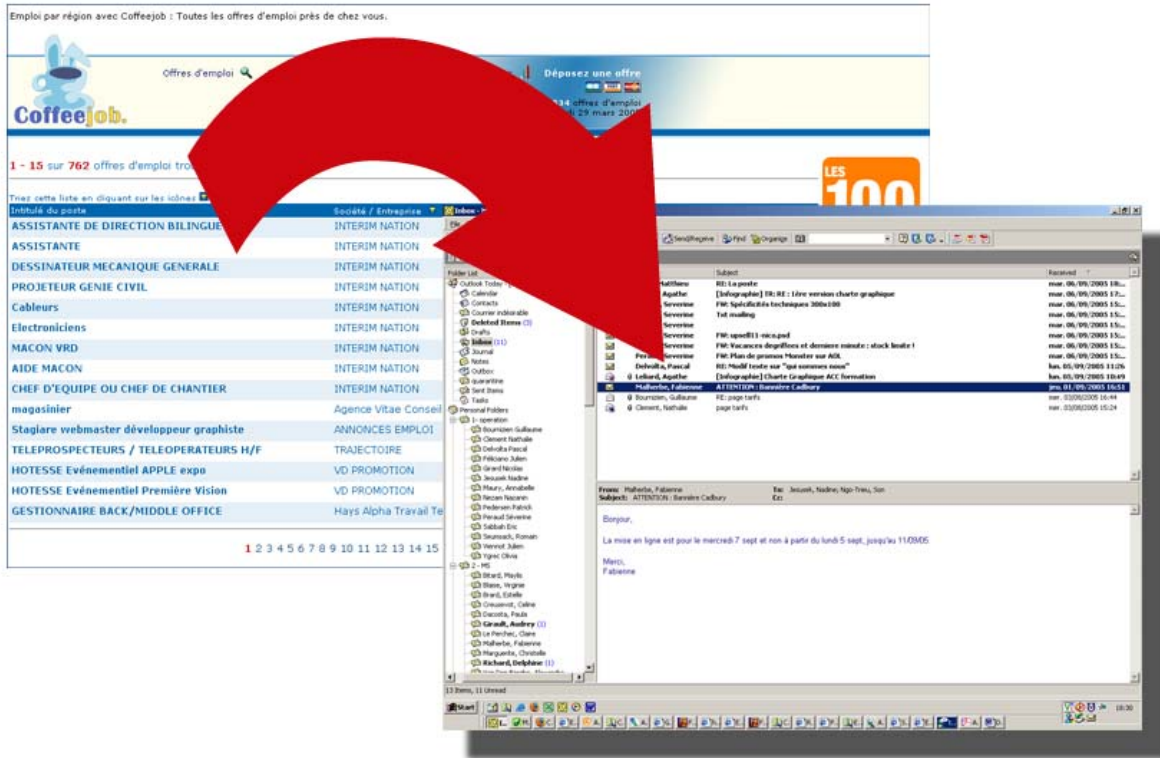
Emploi par région avec Coffeejob : Toutes les offres d'emploi près de chez vous.

Coffeejob.

Offres d'emploi

Déposez une offre

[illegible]34 offres d'emploi
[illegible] 29 mars 200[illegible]

1 - 15 sur 762 offres d'emploi tro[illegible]

Triez cette liste en cliquant sur les icônes

LES 100

| Intitulé du poste | Société / Entreprise |
|---|---|
| ASSISTANTE DE DIRECTION BILINGUE | INTERIM NATION |
| ASSISTANTE | INTERIM NATION |
| DESSINATEUR MECANIQUE GENERALE | INTERIM NATION |
| PROJETEUR GENIE CIVIL | INTERIM NATION |
| Cableurs | INTERIM NATION |
| Electroniciens | INTERIM NATION |
| MACON VRD | INTERIM NATION |
| AIDE MACON | INTERIM NATION |
| CHEF D'EQUIPE OU CHEF DE CHANTIER | INTERIM NATION |
| magasinier | Agence Vitae Conseil |
| Stagiaire webmaster développeur graphiste | ANNONCES EMPLOI |
| TELEPROSPECTEURS / TELEOPERATEURS H/F | TRAJECTOIRE |
| HOTESSE Evénementiel APPLE expo | VD PROMOTION |
| HOTESSE Evénementiel Première Vision | VD PROMOTION |
| GESTIONNAIRE BACK/MIDDLE OFFICE | Hays Alpha Travail Te |

1 2 3 4 5 6 7 8 9 10 11 12 13 14 15

Inbox

Send/Receive Find Organize

Folder List
Outlook Today
Calendar
Contacts
Courrier indésirable
Deleted Items (3)
Drafts
Inbox (11)
Journal
Notes
Outbox
quarantine
Sent Items
Tasks
Personal Folders
1 - operation
Bourniizen Guillaume
Clement Nathalie
Delvolta Pascal
Feliciano Julien
Girard Nicolas
Jesusek Nadine
Maury, Annabelle
Nezan Nacanin
Pedersen Patrick
Peraud Séverine
Sabbah Eric
Seurasach, Romain
Vennot Julien
Yiginc Olivia
2 - MS
Bitard, Maylis
Blaise, Virginie
Brard, Estelle
Creusevot, Celine
Dacosta, Paula
Girault, Audrey (1)
Le Perchec, Claire
Malherbe, Fabienne
Marguerite, Christelle
Richard, Delphine (1)

| From | Subject | Received |
|---|---|---|
| Matthieu | RE: La poste | mar. 06/09/2005 18:... |
| Agathe | [Infographie] TR: RE : 1ère version charte graphique | mar. 06/09/2005 17:... |
| Severine | FW: Spécificités techniques 300x100 | mar. 06/09/2005 15:... |
| Severine | Txt mailing | mar. 06/09/2005 15:... |
| Severine | | mar. 06/09/2005 15:... |
| Severine | FW: upsell11-nico.psd | mar. 06/09/2005 15:... |
| Severine | FW: Vacances dégriffées et dernière minute : stock limité ! | mar. 06/09/2005 15:... |
| Peraud, Severine | FW: Plan de promos Monster sur AOL | mar. 06/09/2005 15:... |
| Delvolta, Pascal | RE: Modif texte sur "qui sommes nous" | lun. 05/09/2005 11:26 |
| Leliard, Agathe | [Infographie] Charte Graphique ACC formation | lun. 05/09/2005 10:49 |
| Malherbe, Fabienne | ATTENTION : Bannière Cadbury | jeu. 01/09/2005 16:51 |
| Bourniizen, Guillaume | RE: page tarifs | mer. 03/08/2005 16:44 |
| Clement, Nathalie | page tarifs | mer. 03/08/2005 15:24 |

From: Malherbe, Fabienne
Subject: ATTENTION : Bannière Cadbury
To: Jesusek, Nadine; Ngo-Trieu, Son
Cc:

Bonjour,

La mise en ligne est pour le mercredi 7 sept et non à partir du lundi 5 sept, jusqu'au 11/09/05

Merci,
Fabienne

13 Items, 11 Unread

Start

18:30